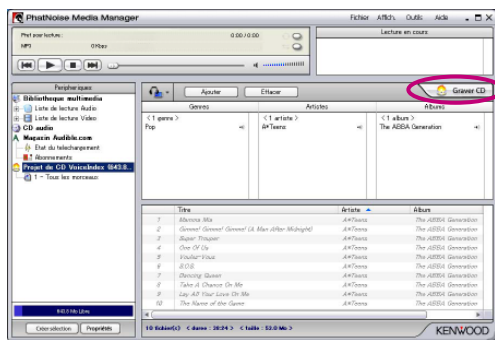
PhatNoise Media Manager

Fichier Affich. Outils Aide

Prêt pour lecture : 0:00 / 0:00
MP3 0 Kbps

Lecture en cours

Périphériques
Bibliothèque multimédia
Liste de lecture Audio
Liste de lecture Vidéo
CD audio
Magasin Audible.com
État du téléchargement
Abonnements
Projet de CD VoiceIndex (643.8...
1 - Tous les morceaux

Ajouter Effacer Graver CD

| Genres | Artistes | Albums |
|---|---|---|
| < 1 genre > | < 1 artiste > | < 1 album > |
| Pop | A*Teens | The ABBA Generation |

| | Titre | Artiste | Album |
|---|---|---|---|
| 1 | Mamma Mia | A*Teens | The ABBA Generation |
| 2 | Gimme! Gimme! Gimme! (A Man After Midnight) | A*Teens | The ABBA Generation |
| 3 | Super Trouper | A*Teens | The ABBA Generation |
| 4 | One Of Us | A*Teens | The ABBA Generation |
| 5 | Voulez-Vous | A*Teens | The ABBA Generation |
| 6 | S.O.S. | A*Teens | The ABBA Generation |
| 7 | Dancing Queen | A*Teens | The ABBA Generation |
| 8 | Take A Chance On Me | A*Teens | The ABBA Generation |
| 9 | Lay All Your Love On Me | A*Teens | The ABBA Generation |
| 10 | The Name of the Game | A*Teens | The ABBA Generation |

640.0 Mo Libres

Créer sélection Propriétés

10 fichier(s) < durée : 38:24 > < taille : 52.0 Mo >

KENWOOD